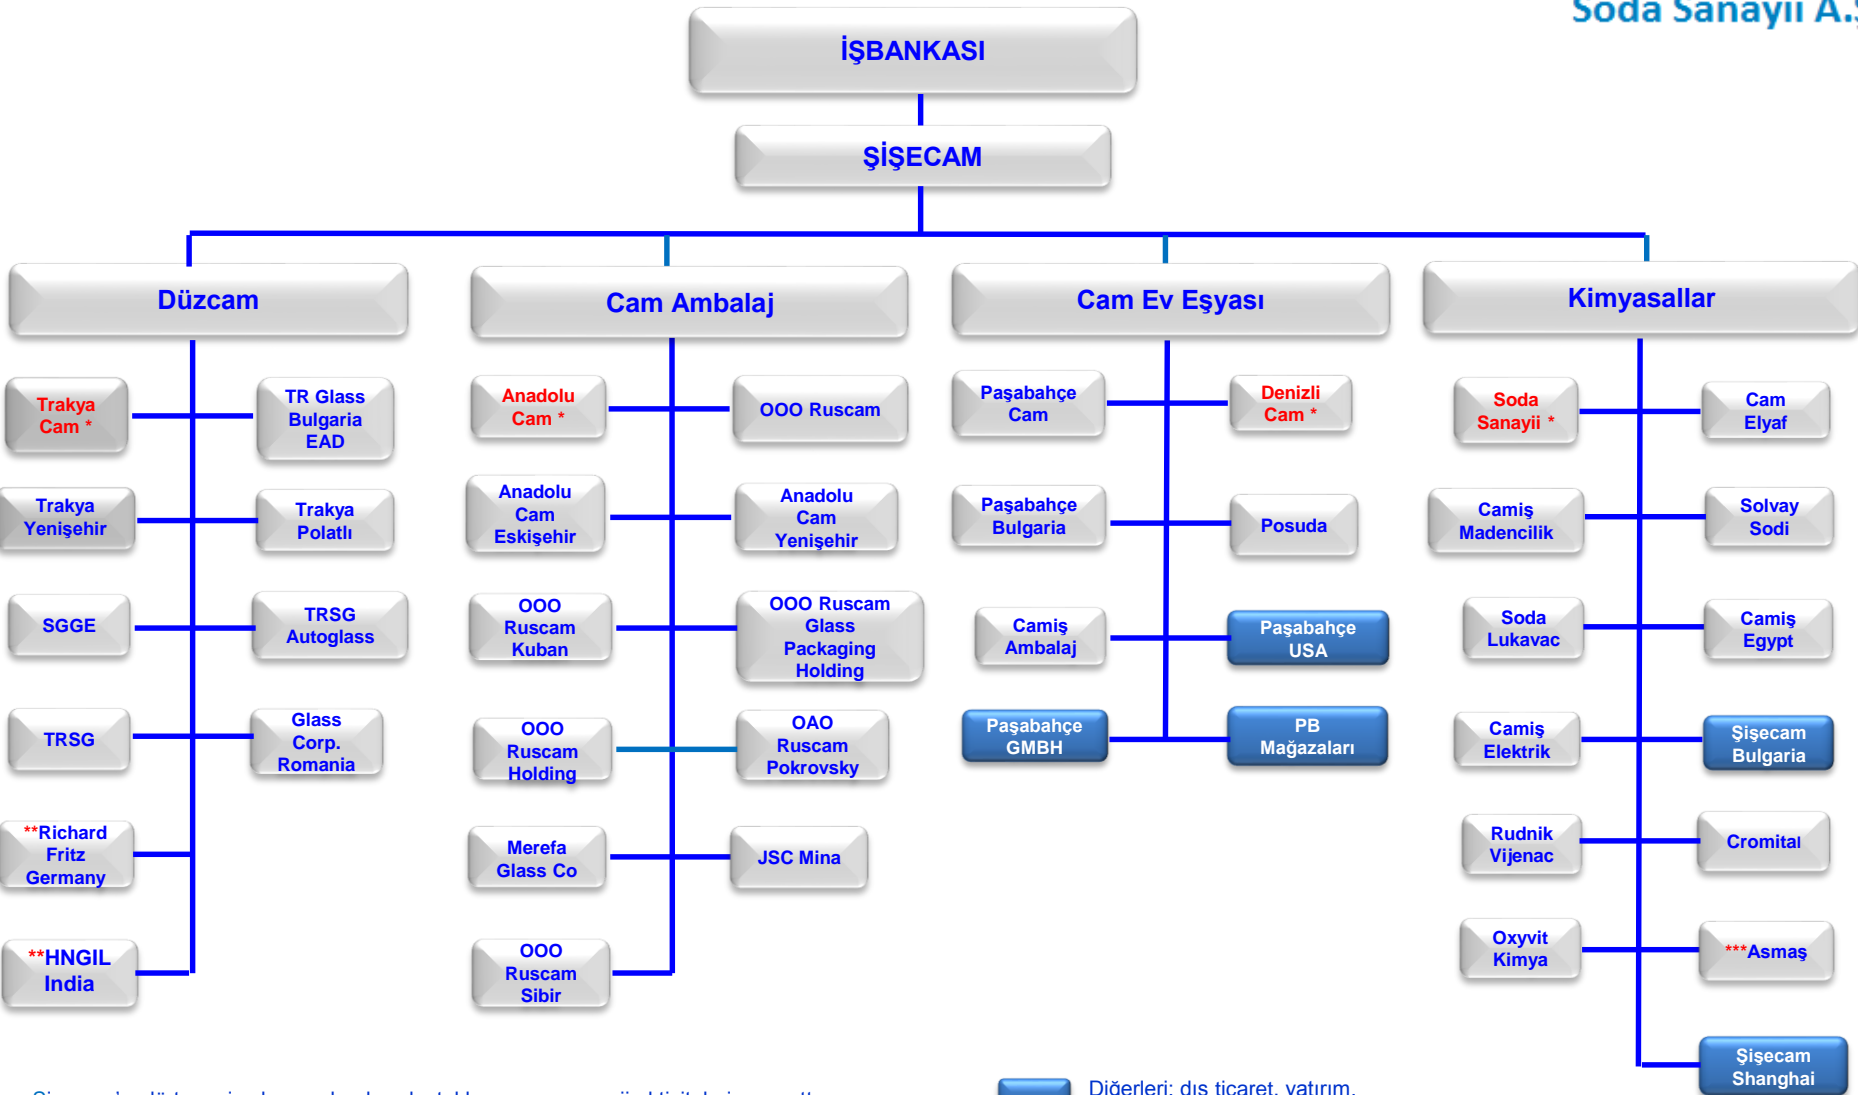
Soda Sanayii A.

İŞBANKASI

ŞİŞECAM

Düzcam

Trakya Cam *

TR Glass Bulgaria EAD

Trakya Yenişehir

Trakya Polatlı

SGGE

TRSG Autoglass

TRSG

Glass Corp. Romania

**Richard Fritz Germany

**HNGIL India

Cam Ambalaj

Anadolu Cam *

OOO Ruscam

Anadolu Cam Eskişehir

Anadolu Cam Yenişehir

OOO Ruscam Kuban

OOO Ruscam Glass Packaging Holding

OOO Ruscam Holding

OAO Ruscam Pokrovsky

Merefa Glass Co

JSC Mina

OOO Ruscam Sibir

Cam Ev Eşyası

Paşabahçe Cam

Denizli Cam *

Paşabahçe Bulgaria

Posuda

Camiş Ambalaj

Paşabahçe USA

Paşabahçe GMBH

PB Mağazaları

Kimyasallar

Soda Sanayii *

Cam Elyaf

Camiş Madencilik

Solvay Sodi

Soda Lukavac

Camiş Egypt

Camiş Elektrik

Şişecam Bulgaria

Rudnik Vijenac

Cromital

Oxyvit Kimya

***Asmaş

Şişecam Shanghai

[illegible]

Diğerleri: dış ticaret, vatırım,